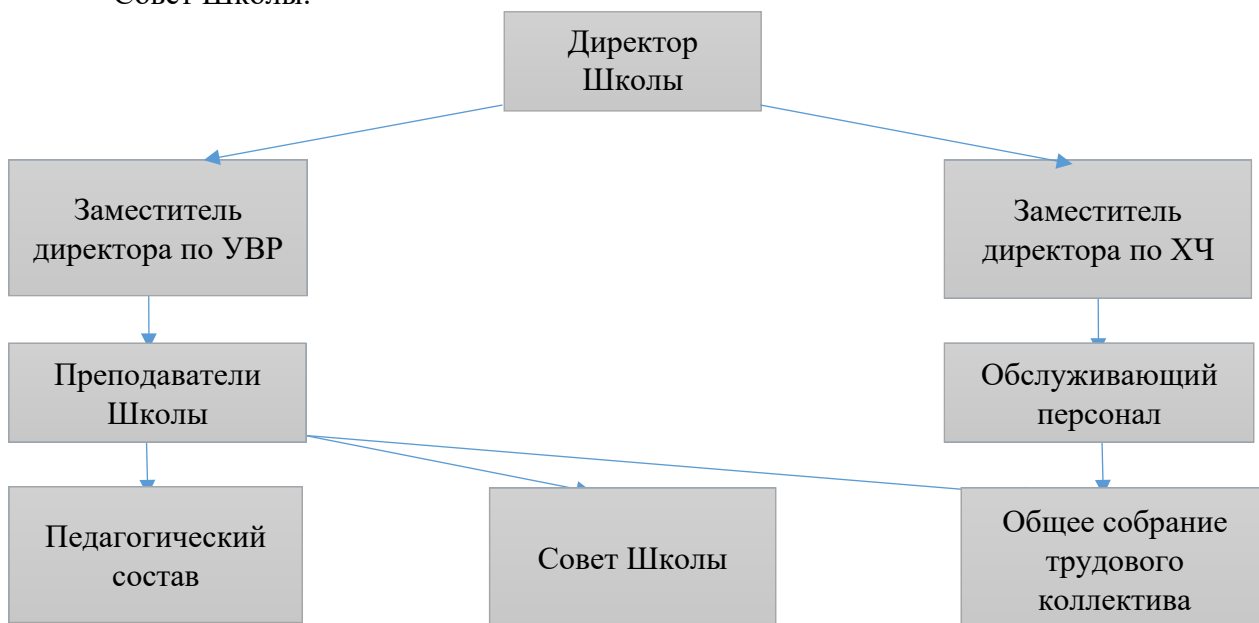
Совет Школы.

Директор Школы

Заместитель директора по УВР

Заместитель директора по ХЧ

Преподаватели Школы

Обслуживающий персонал

Педагогический состав

Совет Школы

Общее собрание трудового коллектива